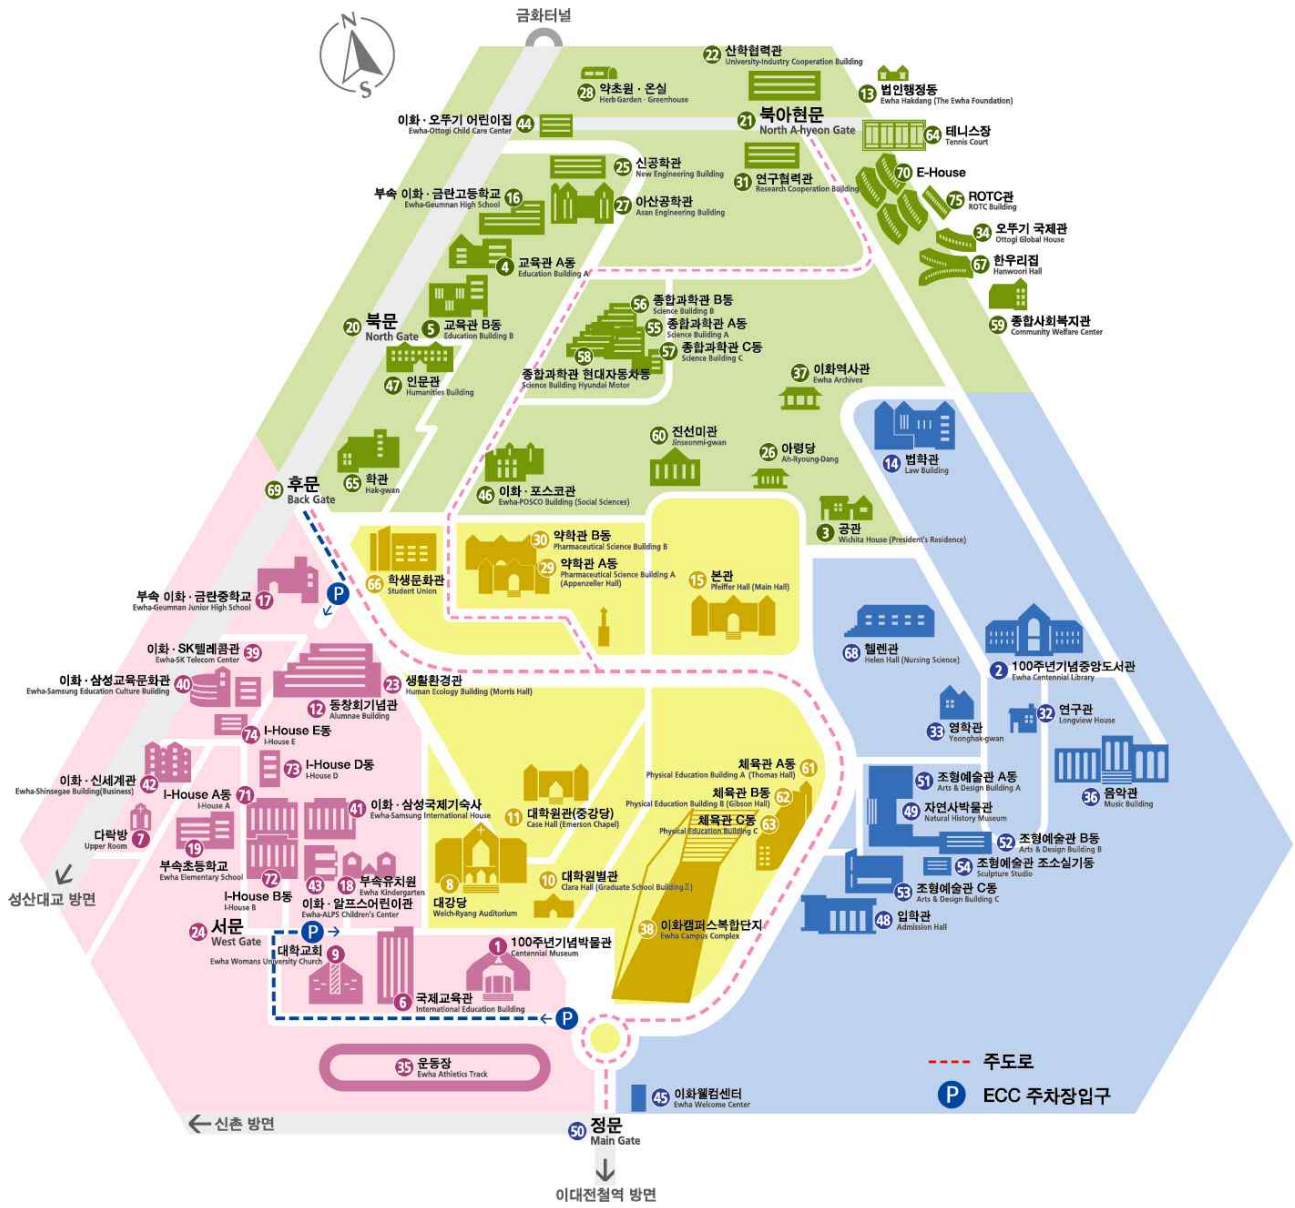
N
S
금화터널

22 산학협력관 University-Industry Cooperation Building
28 약초원 · 온실 Herb Garden · Greenhouse
13 법인행정동 Ewha Hakdang (The Ewha Foundation)
이화 · 오뚜기 어린이집 Ewha-Ottogi Child Care Center 44
21 북아현문 North A-hyeon Gate
64 테니스장 Tennis Court
25 신공학관 New Engineering Building
70 E-House
부속 이화 · 금란고등학교 Ewha-Geumnan High School 16
31 연구협력관 Research Cooperation Building
75 ROTC관 ROTC Building
27 아산공학관 Asan Engineering Building
34 오뚜기 국제관 Ottogi Global House
4 교육관 A동 Education Building A
67 한우리집 Hanwoori Hall
56 종합과학관 B동 Science Building B
20 북문 North Gate
5 교육관 B동 Education Building B
55 종합과학관 A동 Science Building A
59 종합사회복지관 Community Welfare Center
58
57 종합과학관 C동 Science Building C
종합과학관 현대자동차동 Science Building Hyundai Motor
47 인문관 Humanities Building
37 이화역사관 Ewha Archives
60 진선미관 Jinseonmi-gwan
26 아령당 Ah-Ryoung-Dang
14 법학관 Law Building
65 학관 Hak-gwan
69 후문 Back Gate
46 이화 · 포스코관 Ewha-POSCO Building (Social Sciences)
3 공관 Wichita House (President's Residence)
30 약학관 B동 Pharmaceutical Science Building B
29 약학관 A동 Pharmaceutical Science Building A (Appenzeller Hall)
66 학생문화관 Student Union
15 본관 Pfeiffer Hall (Main Hall)
부속 이화 · 금란중학교 Ewha-Geumnan Junior High School 17
P
68 헬렌관 Helen Hall (Nursing Science)
이화 · SK텔레콤관 Ewha-SK Telecom Center 39
2 100주년기념중앙도서관 Ewha Centennial Library
이화 · 삼성교육문화관 Ewha-Samsung Education Culture Building 40
23 생활환경관 Human Ecology Building (Morris Hall)
12 동창회기념관 Alumnae Building
32 연구관 Longview House
74 I-House E동 I-House E
33 영학관 Yeonghak-gwan
73 I-House D동 I-House D
61 체육관 A동 Physical Education Building A (Thomas Hall)
이화 · 신세계관 Ewha-Shinsegae Building(Business) 42
I-House A동 I-House A 71
41 이화 · 삼성국제기숙사 Ewha-Samsung International House
62 체육관 B동 Physical Education Building B (Gibson Hall)
51 조형예술관 A동 Arts & Design Building A
36 음악관 Music Building
다락방 Upper Room 7
11 대학원관(중강당) Case Hall (Emerson Chapel)
63 체육관 C동 Physical Education Building C
49 자연사박물관 Natural History Museum
19
부속초등학교 Ewha Elementary School
52 조형예술관 B동 Arts & Design Building B
54 조형예술관 조소실기동 Sculpture Studio
성산대교 방면
72
18 부속유치원 Ewha Kindergarten
43
8
10 대학원별관 Clara Hall (Graduate School Building II)
I-House B동 I-House B
이화 · 알프스어린이관 Ewha-ALPS Children's Center
대강당 Welch-Ryang Auditorium
53 조형예술관 C동 Arts & Design Building C
48 입학관 Admission Hall
24 서문 West Gate
P
38 이화캠퍼스복합단지 Ewha Campus Complex
대학교회 Ewha Womans University Church 9
1 100주년기념박물관 Centennial Museum
6 국제교육관 International Education Building
P
35 운동장 Ewha Athletics Track
주도로
P ECC 주차장입구
45 이화웰컴센터 Ewha Welcome Center
신촌 방면
50 정문 Main Gate
이대전철역 방면